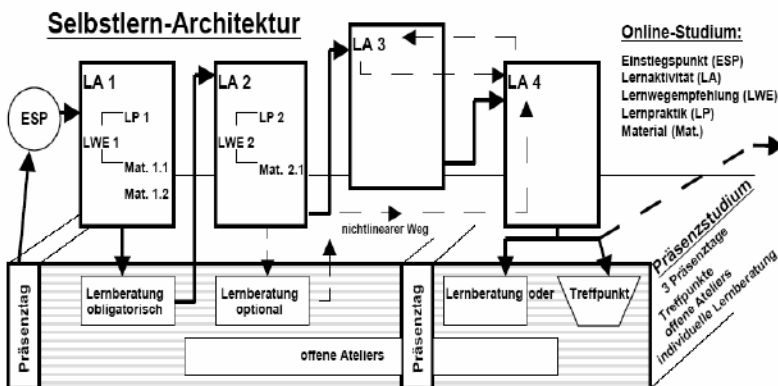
Selbstlern-Architektur

Online-Studium:
Einstiegspunkt (ESP)
Lernaktivität (LA)
Lernwegempfehlung (LWE)
Lernpraktik (LP)
Material (Mat.)

ESP

LA 1
LP 1
LWE 1
Mat. 1.1
Mat. 1.2

LA 2
LP 2
LWE 2
Mat. 2.1

LA 3

LA 4

nichtlinearer Weg

Präsenzstudium
3 Präsenztage
Treffpunkte
offene Ateliers
individuelle Lernberatung

Präsenztag
Lernberatung obligatorisch
Lernberatung optional
offene Ateliers
Präsenztag
Lernberatung oder Treffpunkt